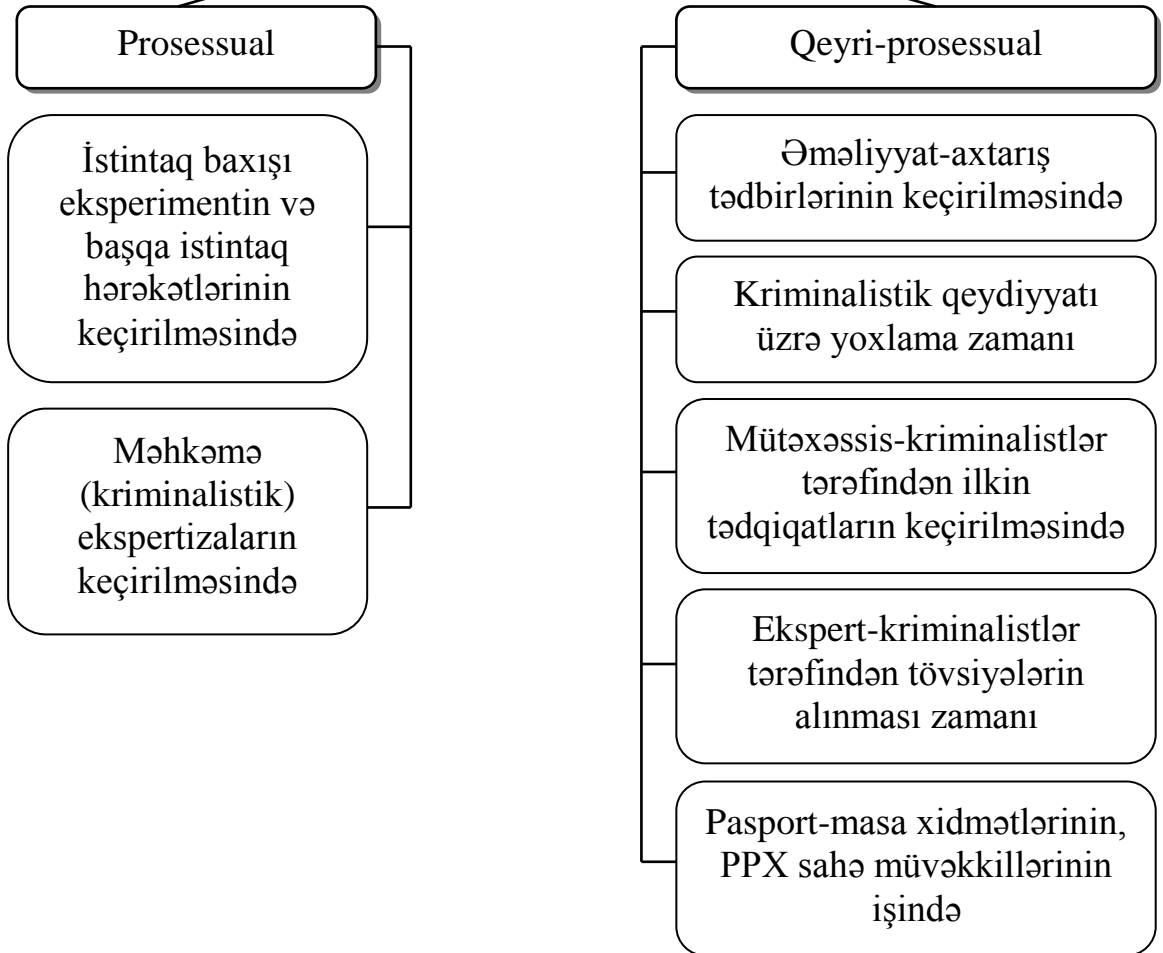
Prosessual

İstintaq baxışı eksperimentin və başqa istintaq hərəkətlərinin keçirilməsində

Məhkəmə (kriminalistik) ekspertizaların keçirilməsində

Qeyri-prosessual

Əməliyyat-axtarış tədbirlərinin keçirilməsində

Kriminalistik qeydiyyatı üzrə yoxlama zamanı

Mütəxəssis-kriminalistlər tərəfindən ilkin tədqiqatların keçirilməsində

Ekspert-kriminalistlər tərəfindən tövsiyələrin alınması zamanı

Pasport-masa xidmətlərinin, PPX sahə müvəkkillərinin işində